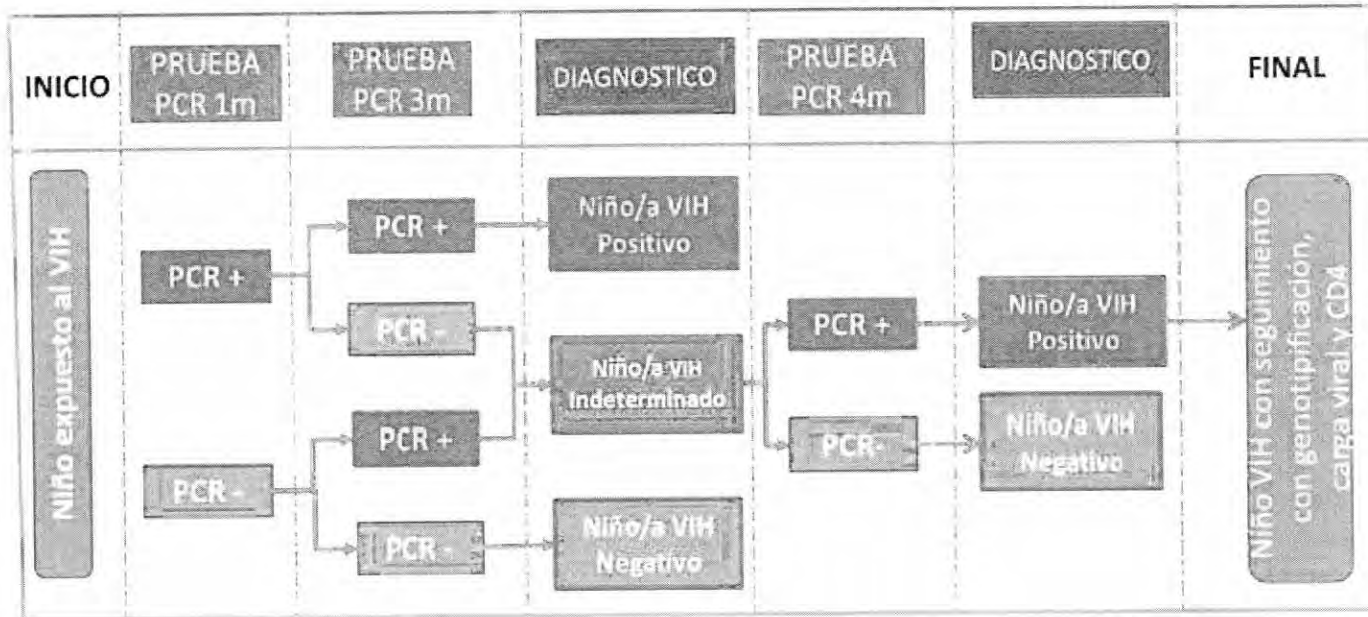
INICIO

PRUEBA PCR 1m

PRUEBA PCR 3m

DIAGNOSTICO

PRUEBA PCR 4m

DIAGNOSTICO

FINAL

Niño expuesto al VIH

PCR +

PCR -

PCR +

PCR -

PCR +

PCR -

Niño/a VIH Positivo

Niño/a VIH Indeterminado

Niño/a VIH Negativo

PCR +

PCR-

Niño/a VIH Positivo

Niño/a VIH Negativo

Niño VIH con seguimiento con genotipificación, carga viral y CD4